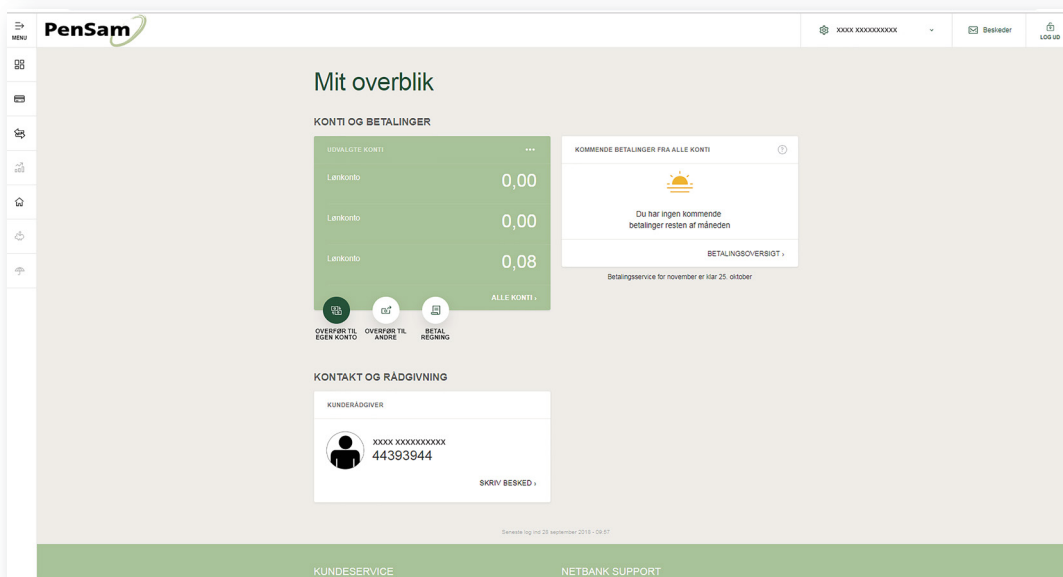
MENU

PenSam

XXXX XXXXXXXXXX

Beskeder

LOG UD

Mit overblik

KONTI OG BETALINGER

UDVALGTE KONTI ···

Lønkonto 0,00

Lønkonto 0,00

Lønkonto 0,08

ALLE KONTI ›

OVERFØR TIL EGEN KONTO

OVERFØR TIL ANDRE

BETAL REGNING

KOMMENDE BETALINGER FRA ALLE KONTI

Du har ingen kommende betalinger resten af måneden

BETALINGSOVERSIGT ›

Betalingsservice for november er klar 25. oktober

KONTAKT OG RÅDGIVNING

KUNDERÅDGIVER

XXXX XXXXXXXXXX
44393944

SKRIV BESKED ›

Seneste log ind 29 september 2016 - 09:57

KUNDESERVICE

NETBANK SUPPORT